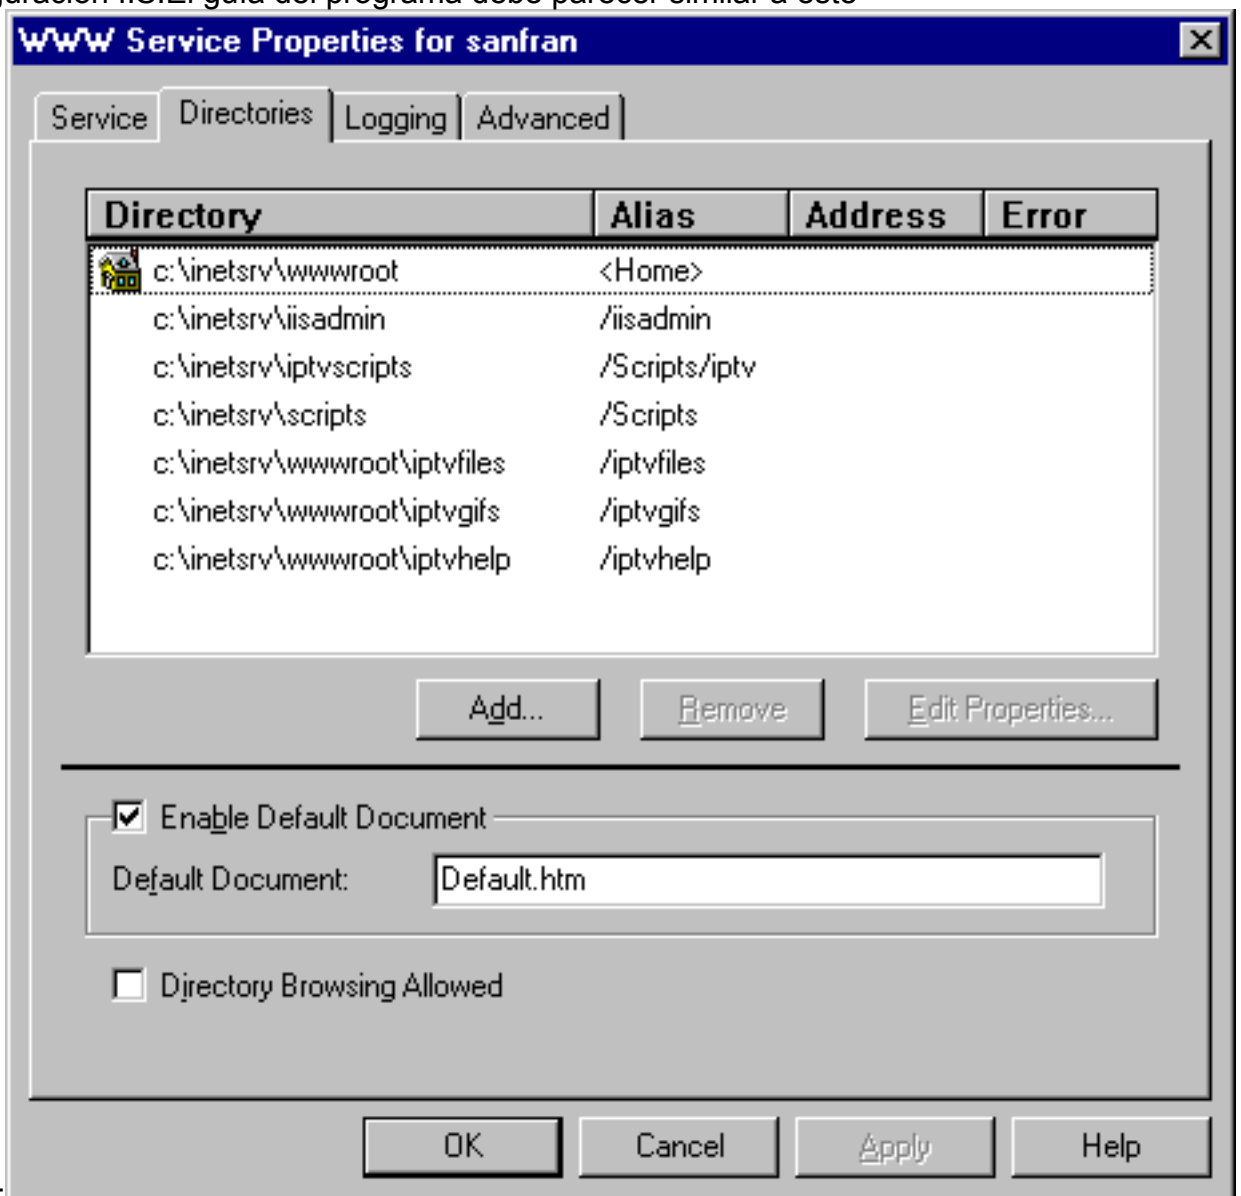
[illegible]uración 1.3.2. guía del programa debe parecer similar a esto

WWW Service Properties for sanfran

Service | Directories | Logging | Advanced

| Directory | Alias | Address | Error |
|---|---|---|---|
| c:\inetsrv\wwwroot | <Home> | | |
| c:\inetsrv\iisadmin | /iisadmin | | |
| c:\inetsrv\iptvscripts | /Scripts/iptv | | |
| c:\inetsrv\scripts | /Scripts | | |
| c:\inetsrv\wwwroot\iptvfiles | /iptvfiles | | |
| c:\inetsrv\wwwroot\iptvgifs | /iptvgifs | | |
| c:\inetsrv\wwwroot\iptvhelp | /iptvhelp | | |

Add... Remove Edit Properties...

Enable Default Document

Default Document: Default.htm

Directory Browsing Allowed

OK Cancel Apply Help